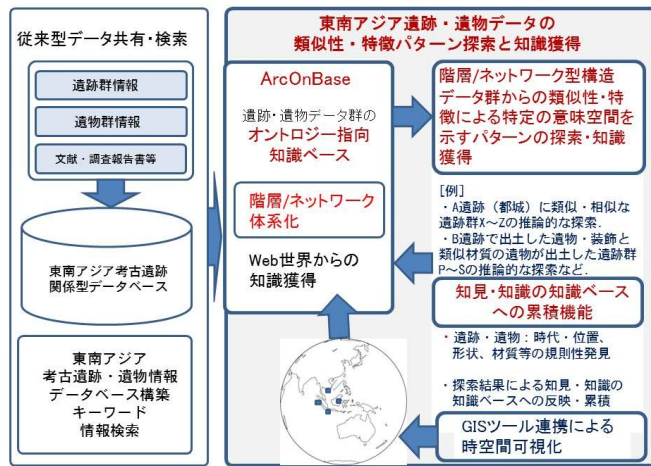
従来型データ共有・検索

遺跡群情報

遺物群情報

文献・調査報告書等

東南アジア考古遺跡関係型データベース

東南アジア考古遺跡・遺物情報データベース構築キーワード情報検索

東南アジア遺跡・遺物データの類似性・特徴パターン探索と知識獲得

ArcOnBase

遺跡・遺物データ群のオントロジー指向知識ベース

階層/ネットワーク体系化

Web世界からの知識獲得

階層/ネットワーク型構造データ群からの類似性・特徴による特定の意味空間を示すパターンの探索・知識獲得

[例]
・A遺跡（都城）に類似・相似な遺跡群X～Zの推論的な探索.
・B遺跡で出土した遺物・装飾と類似材質の遺物が出土した遺跡群P～Sの推論的な探索など.

知見・知識の知識ベースへの累積機能

・遺跡・遺物：時代・位置、形状、材質等の規則性発見

・探索結果による知見・知識の知識ベースへの反映・累積

GISツール連携による時空間可視化